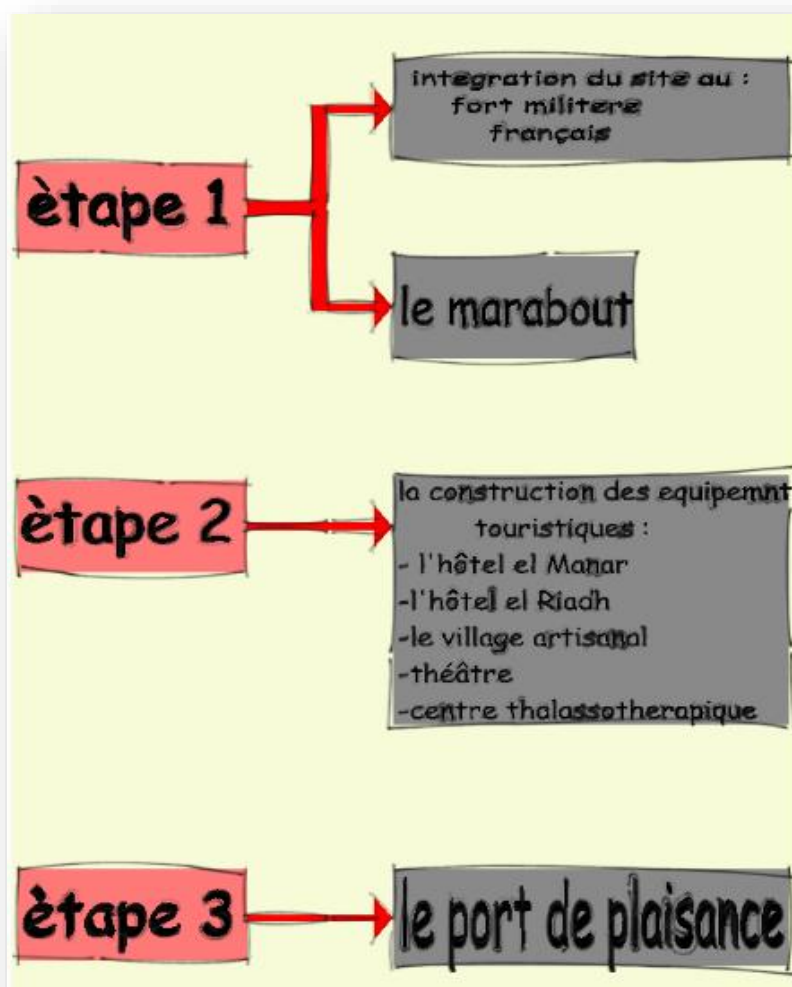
ètape 1

integration du site au : fort militere français

le marabout

ètape 2

la construction des equipemnt touristiques :
- l'hôtel el Manar
-l'hôtel el Riadh
-le village artisanal
-théâtre
-centre thalassotherapique

ètape 3

le port de plaisance